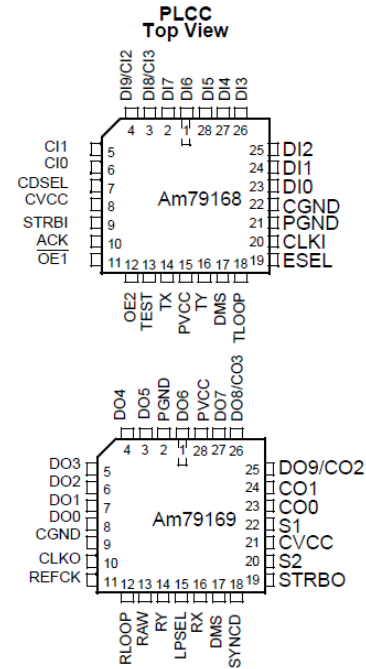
PLCC
Top View

DI9/CI2 DI8/CI3 DI7 DI6 DI5 DI4 DI3

4 3 2 1 28 27 26

CI1 5
CI0 6
CDSEL 7
CVCC 8
STRBI 9
ACK 10
OE1 11

Am79168

25 DI2
24 DI1
23 DI0
22 CGND
21 PGND
20 CLKI
19 ESEL

12 13 14 15 16 17 18

OE2 TEST TX PVCC TY DMS TLOOP

DO4 DO5 PGND DO6 PVCC DO7 DO8/CO3

4 3 2 1 28 27 26

DO3 5
DO2 6
DO1 7
DO0 8
CGND 9
CLKO 10
REFCK 11

Am79169

25 DO9/CO2
24 CO1
23 CO0
22 S1
21 CVCC
20 S2
19 STRBO

12 13 14 15 16 17 18

RLOOP RAW RY LPSEL RX DMS SYNCD